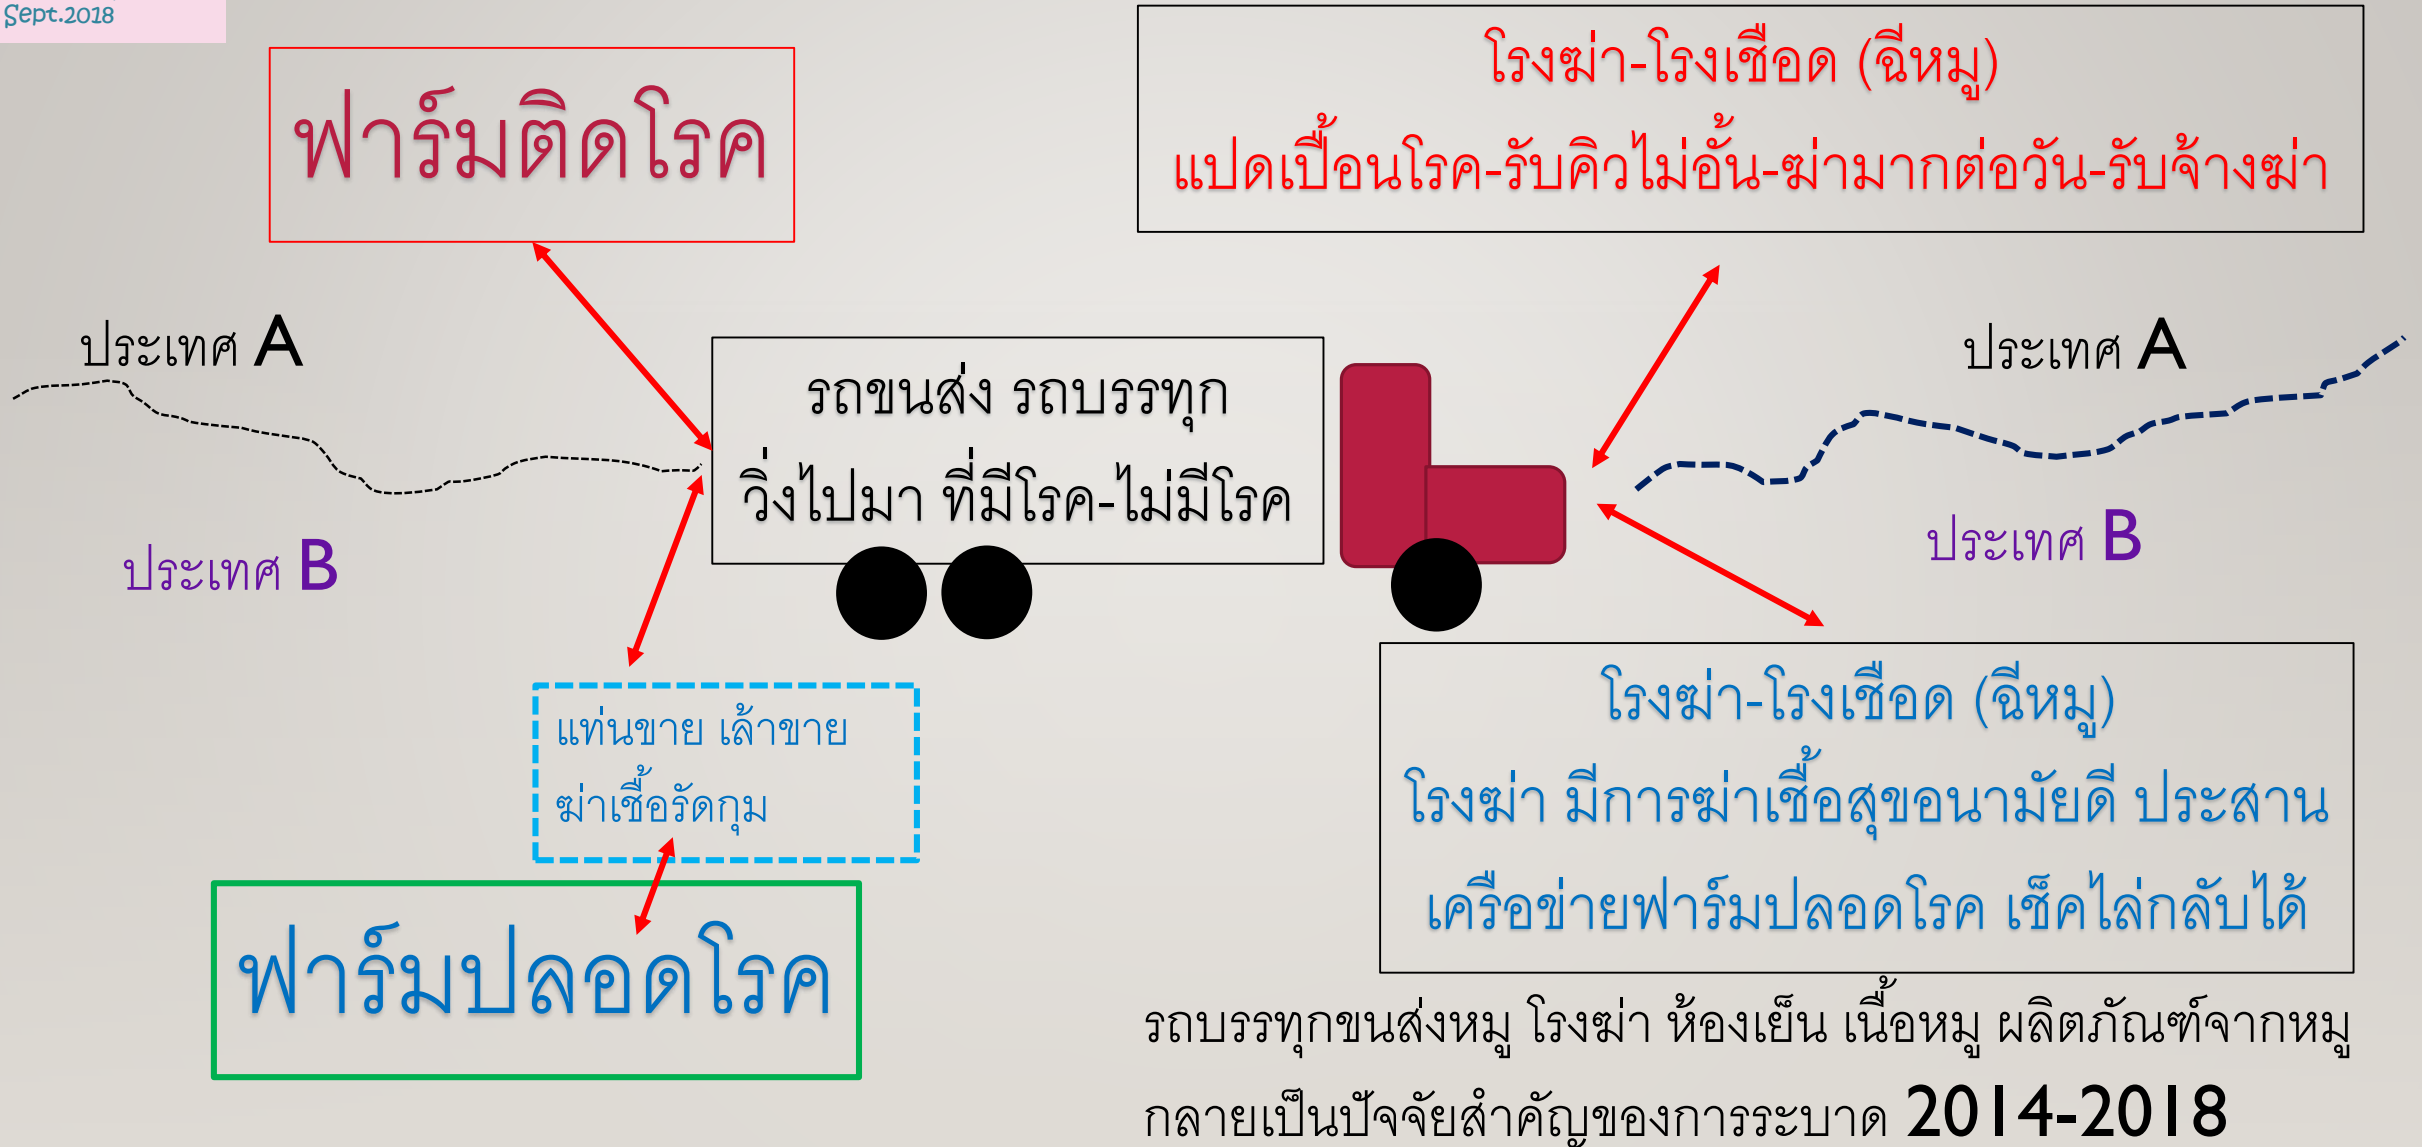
Sept.2018

ฟาร์มติดโรค

โรงฆ่า-โรงเชือด (ฉีหมู)
แปดเปื้อนโรค-รับคิวไม่อั้น-ฆ่ามากต่อวัน-รับจ้างฆ่า

ประเทศ A

ประเทศ B

รถขนส่ง รถบรรทุก
วิ่งไปมา ที่มีโรค-ไม่มีโรค

ประเทศ A

ประเทศ B

แท่นขาย เล้าขาย
ฆ่าเชื้อรัดกุม

ฟาร์มปลอดโรค

โรงฆ่า-โรงเชือด (ฉีหมู)
โรงฆ่า มีการฆ่าเชื้อสุขอนามัยดี ประสาน
เครือข่ายฟาร์มปลอดโรค เช็คไล่กลับได้

รถบรรทุกขนส่งหมู โรงฆ่า ห้องเย็น เนื้อหมู ผลิตภัณฑ์จากหมู
กลายเป็นปัจจัยสำคัญของการระบาด 2014-2018